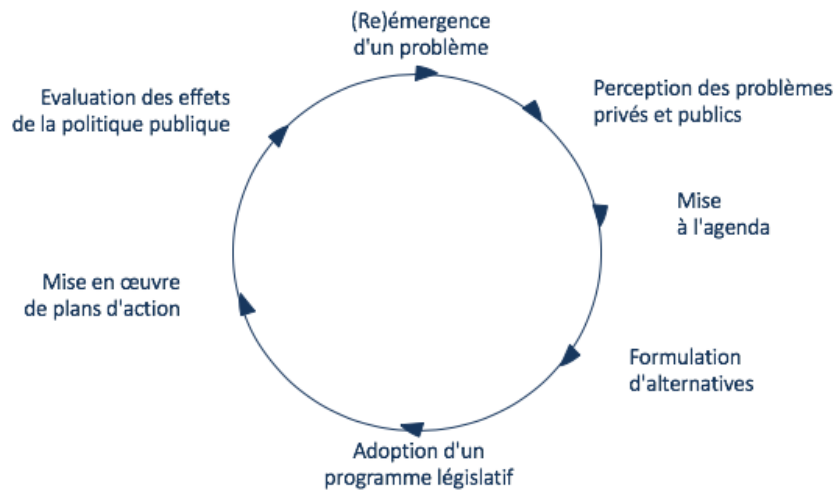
(Re)émergence
d'un problème

Perception des problèmes
privés et publics

Mise
à l'agenda

Formulation
d'alternatives

Adoption d'un
programme législatif

Mise en œuvre
de plans d'action

Evaluation des effets
de la politique publique